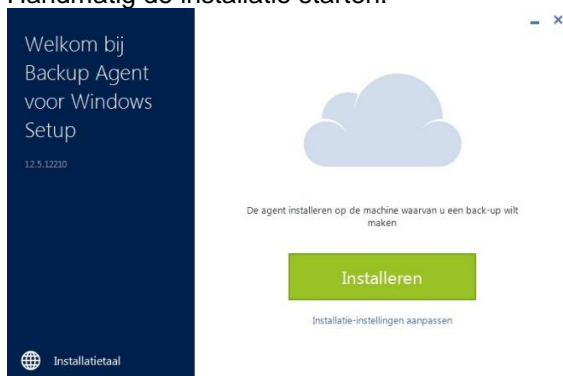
Handmatig de installatie starten.

Welkom bij Backup Agent voor Windows Setup

12.5.12210

Installatietaal

De agent installeren op de machine waarvan u een back-up wilt maken

Installeren

Installatie-instellingen aanpassen